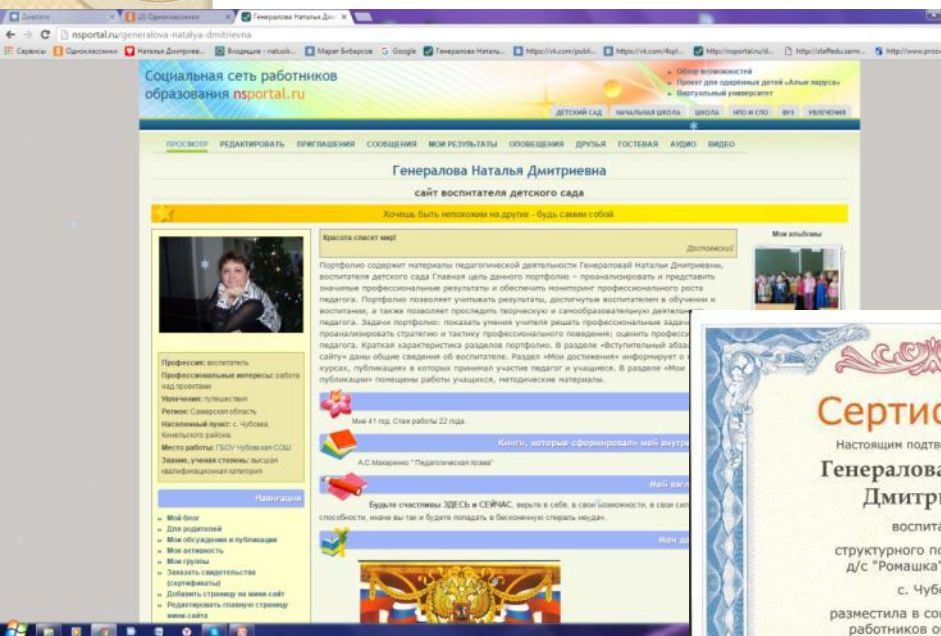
Диалоги | (2) Одноклассники | Генералова Наталья Дм... ×

nsportal.ru/generalova-natalya-dmitrievna

Сервисы | Одноклассники | Наталья Дмитриев... | Входящие - natusik... | Марат Бибарсов | Google | Генералова Наталь... | https://vk.com/publ... | https://vk.com/4spl... | http://nsportal.ru/d... | http://staffedu.samr... | http://www.prosv

Социальная сеть работников образования nsportal.ru

Обзор возможностей
Проект для одаренных детей "Алые паруса"
Виртуальный университет

ДЕТСКИЙ САД | НАЧАЛЬНАЯ ШКОЛА | ШКОЛА | НПО И СПО | ВУЗ | УВЛЕЧЕНИЯ

ПРОСМОТР | РЕДАКТИРОВАТЬ | ПРИГЛАШЕНИЯ | СООБЩЕНИЯ | МОИ РЕЗУЛЬТАТЫ | ОПОВЕЩЕНИЯ | ДРУЗЬЯ | ГОСТЕВАЯ | АУДИО | ВИДЕО

Генералова Наталья Дмитриевна

сайт воспитателя детского сада

Хочешь быть непохожим на других - будь самим собой

Профессия: воспитатель
Профессиональные интересы: работа над проектами
Увлечения: путешествия
Регион: Самарская область
Населенный пункт: с. Чубовка, Кинельского района
Место работы: ГБОУ Чубовская СОШ
Звание, ученая степень: высшая квалификационная категория

Навигация

Мой блог
Для родителей
Мои обсуждения и публикации
Моя активность
Мои группы
Заказать свидетельства (сертификаты)
Добавить страницу на мини-сайт
Редактировать главную страницу мини-сайта

Красота спасет мир!
Достоевский

Портфолио содержит материалы педагогической деятельности Генераловой Натальи Дмитриевны, воспитателя детского сада Главная цель данного портфолио – проанализировать и представить значимые профессиональные результаты и обеспечить мониторинг профессионального роста педагога. Портфолио позволяет учитывать результаты, достигнутые воспитателем в обучении и воспитании, а также позволяет проследить творческую и самообразовательную деятельн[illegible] педагога. Задачи портфолио: показать умения учителя решать профессиональные задач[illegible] проанализировать стратегию и тактику профессионального поведения; оценить профессио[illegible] педагога. Краткая характеристика разделов портфолио. В разделе «Вступительный вступ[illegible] сайту» даны общие сведения об воспитателе. Раздел «Мои достижения» информирует о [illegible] курсах, публикациях в которых принимал участие педагог и учащиеся. В разделе «Мои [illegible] публикации» помещены работы учащихся, методические материалы.

Мне 41 год. Стаж работы 22 года.

Книги, которые сформировали мой внутр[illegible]

А.С.Макаренко "Педагогическая поэма"

Мой взгл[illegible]

Будьте счастливы ЗДЕСЬ и СЕЙЧАС, верьте в себя, в свои возможности, в свои сил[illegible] способности, иначе вы так и будете попадать в бесконечную спираль неудач.

Мои д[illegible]

Мои альбомы

Сертис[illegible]
Настоящим подтв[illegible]
Генералова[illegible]
Дмитри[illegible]
воспита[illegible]
структурного по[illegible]
д/с "Ромашка"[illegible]
с. Чубо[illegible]
разместила в сос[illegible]
работников о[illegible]